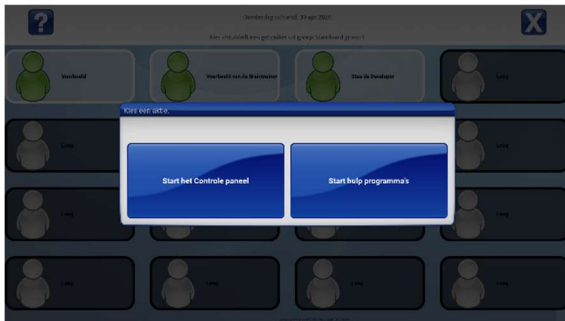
?

Donderdag ochtend 13 apr 2017

Kies uit de lijst een gebruiker uit groep: blackboard groep 1

X

Voorbeeld

Voorbeeld van de Bewoner

Stan de Bewoner

Leeg

Kies een actie.

Leeg

Leeg

Start het Controle paneel

Start help programma's

Leeg

Leeg

Leeg

Leeg

Leeg

Leeg

Leeg

Leeg